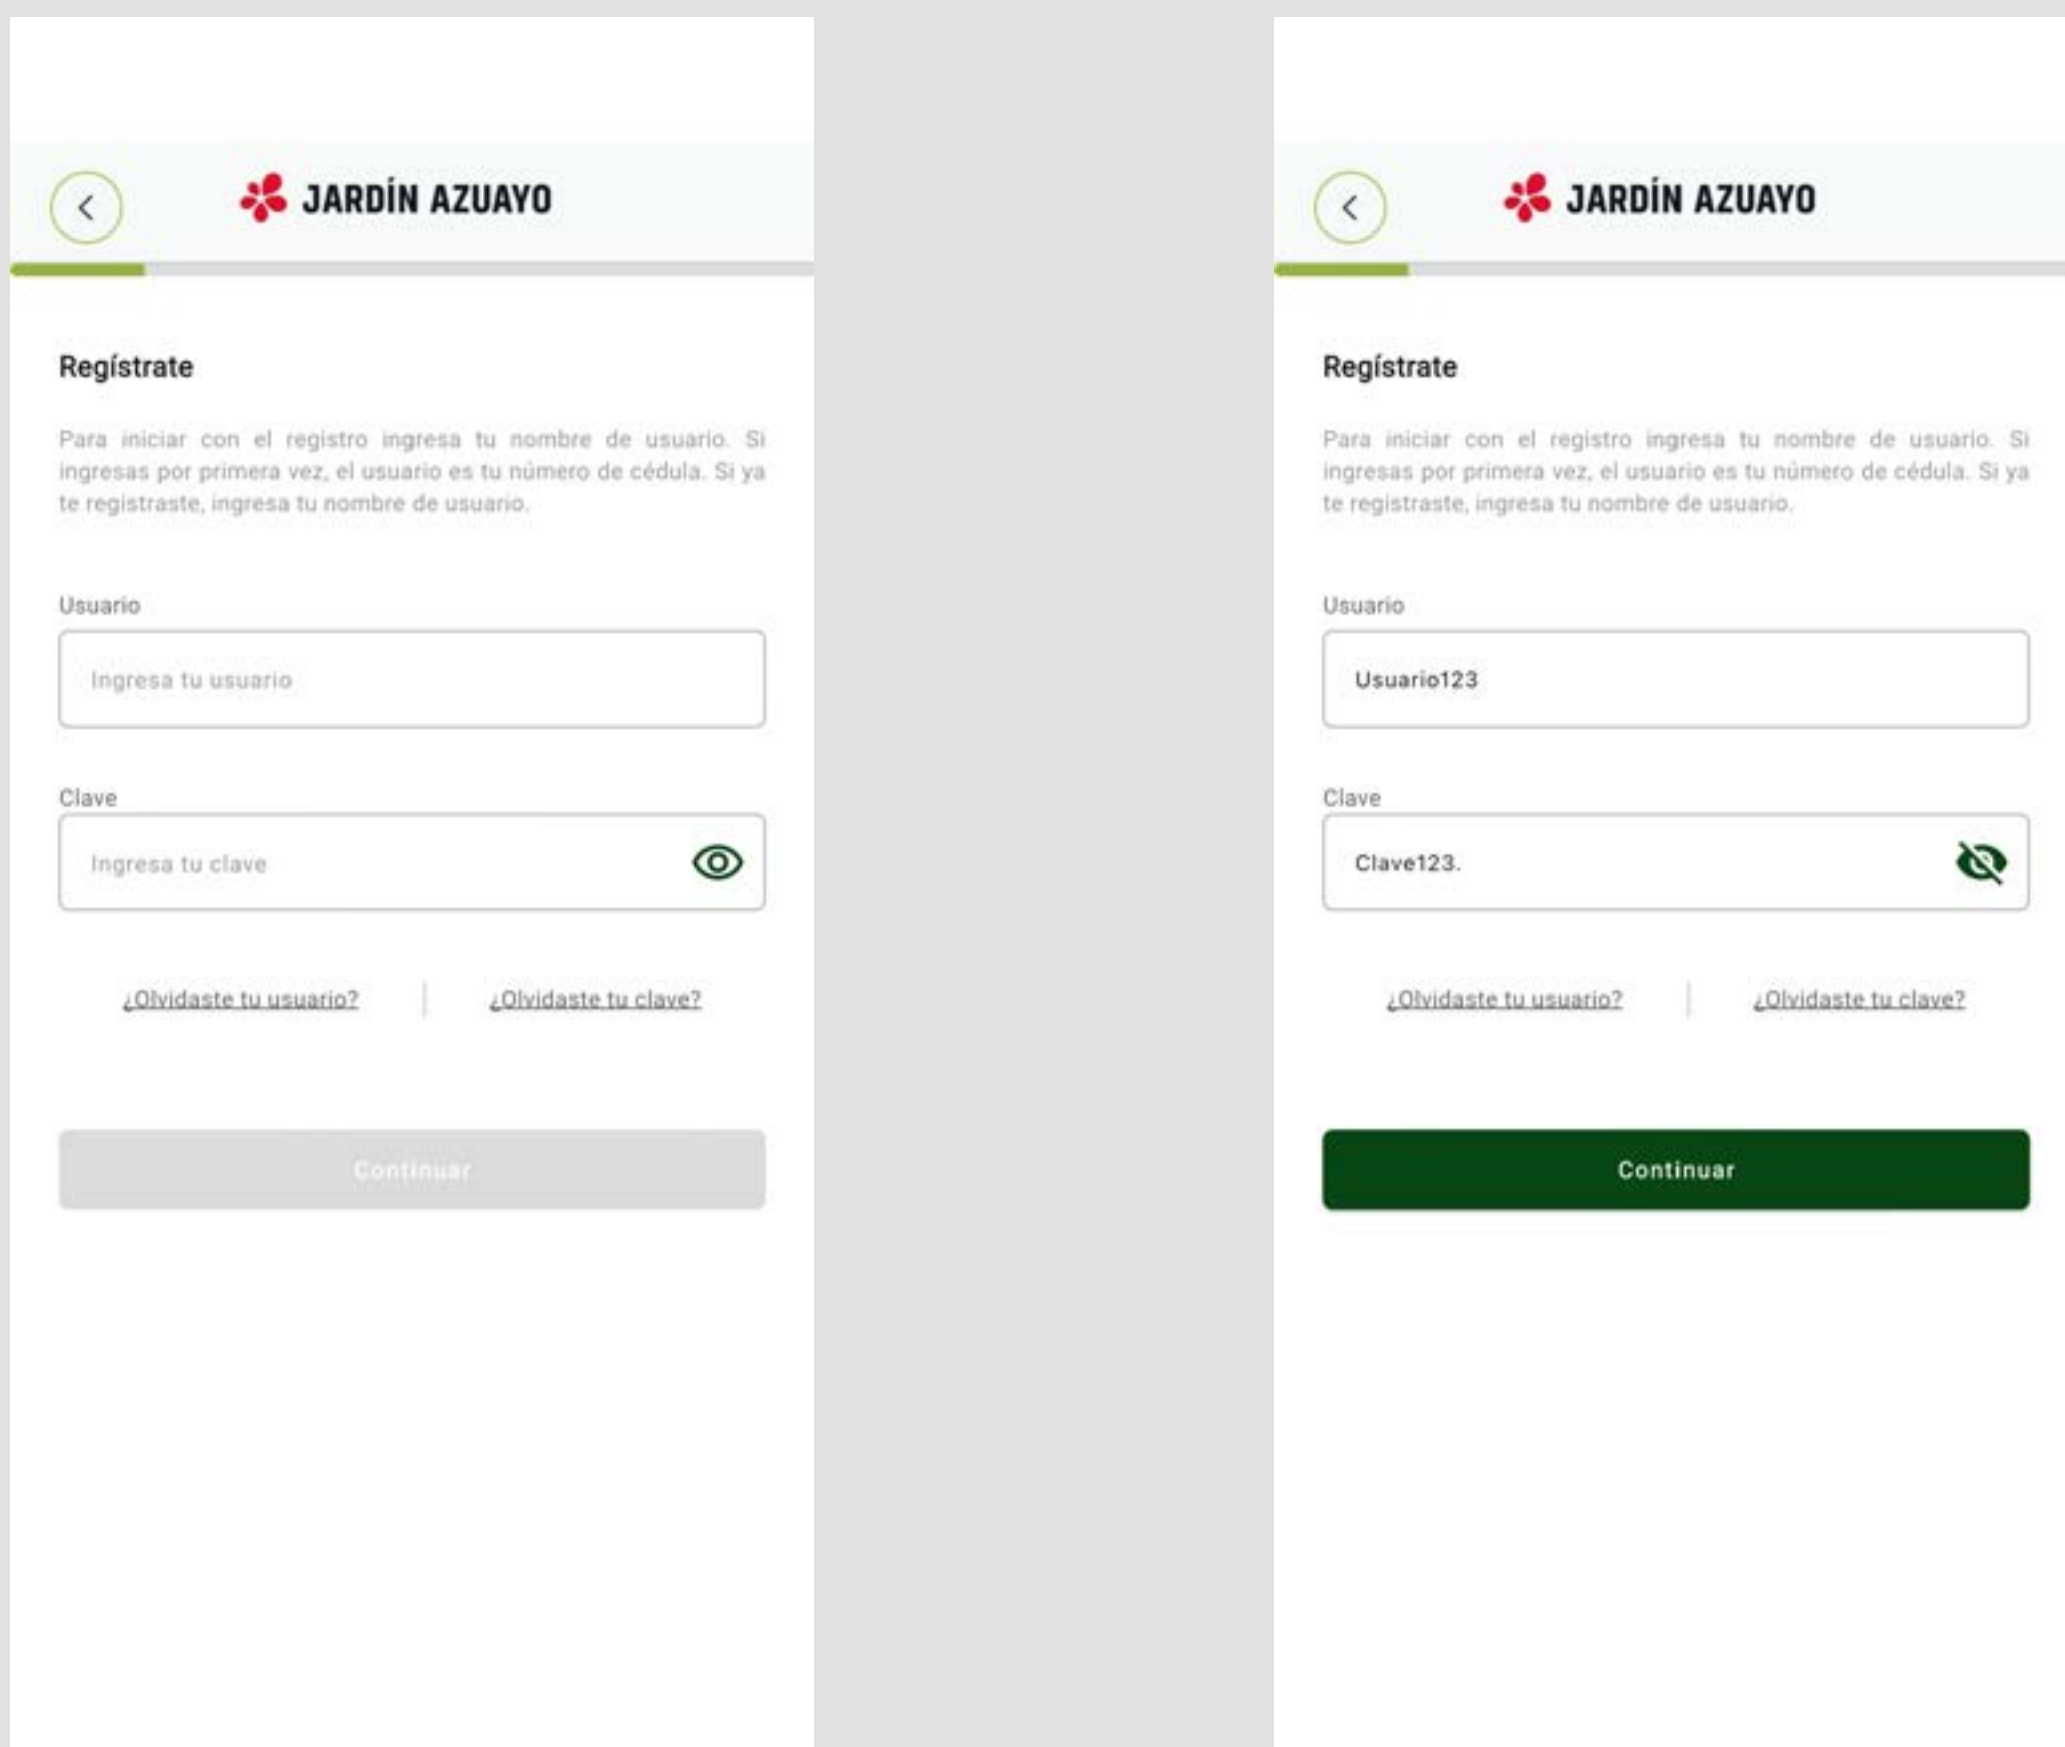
JARDÍN AZUAYO

Regístrate

Para iniciar con el registro ingresa tu nombre de usuario. Si ingresas por primera vez, el usuario es tu número de cédula. Si ya te registraste, ingresa tu nombre de usuario.

Usuario

Ingresa tu usuario

Clave

Ingresa tu clave

¿Olvidaste tu usuario? | ¿Olvidaste tu clave?

Continuar

JARDÍN AZUAYO

Regístrate

Para iniciar con el registro ingresa tu nombre de usuario. Si ingresas por primera vez, el usuario es tu número de cédula. Si ya te registraste, ingresa tu nombre de usuario.

Usuario

Usuario123

Clave

Clave123.

¿Olvidaste tu usuario? | ¿Olvidaste tu clave?

Continuar